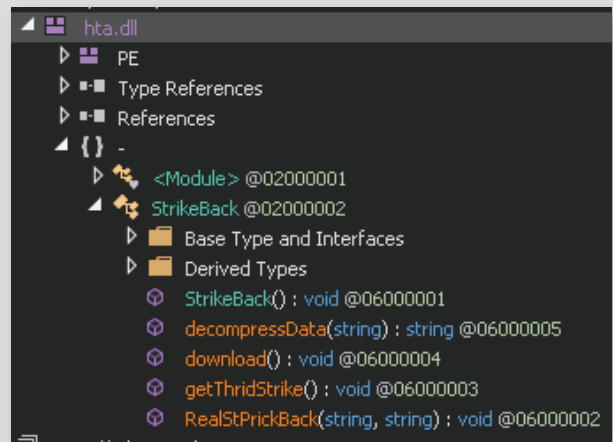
hta.dll
PE
Type References
References
{ } -
<Module> @02000001
StrikeBack @02000002
Base Type and Interfaces
Derived Types
StrikeBack() : void @06000001
decompressData(string) : string @06000005
download() : void @06000004
getThridStrike() : void @06000003
RealStPrickBack(string, string) : void @06000002